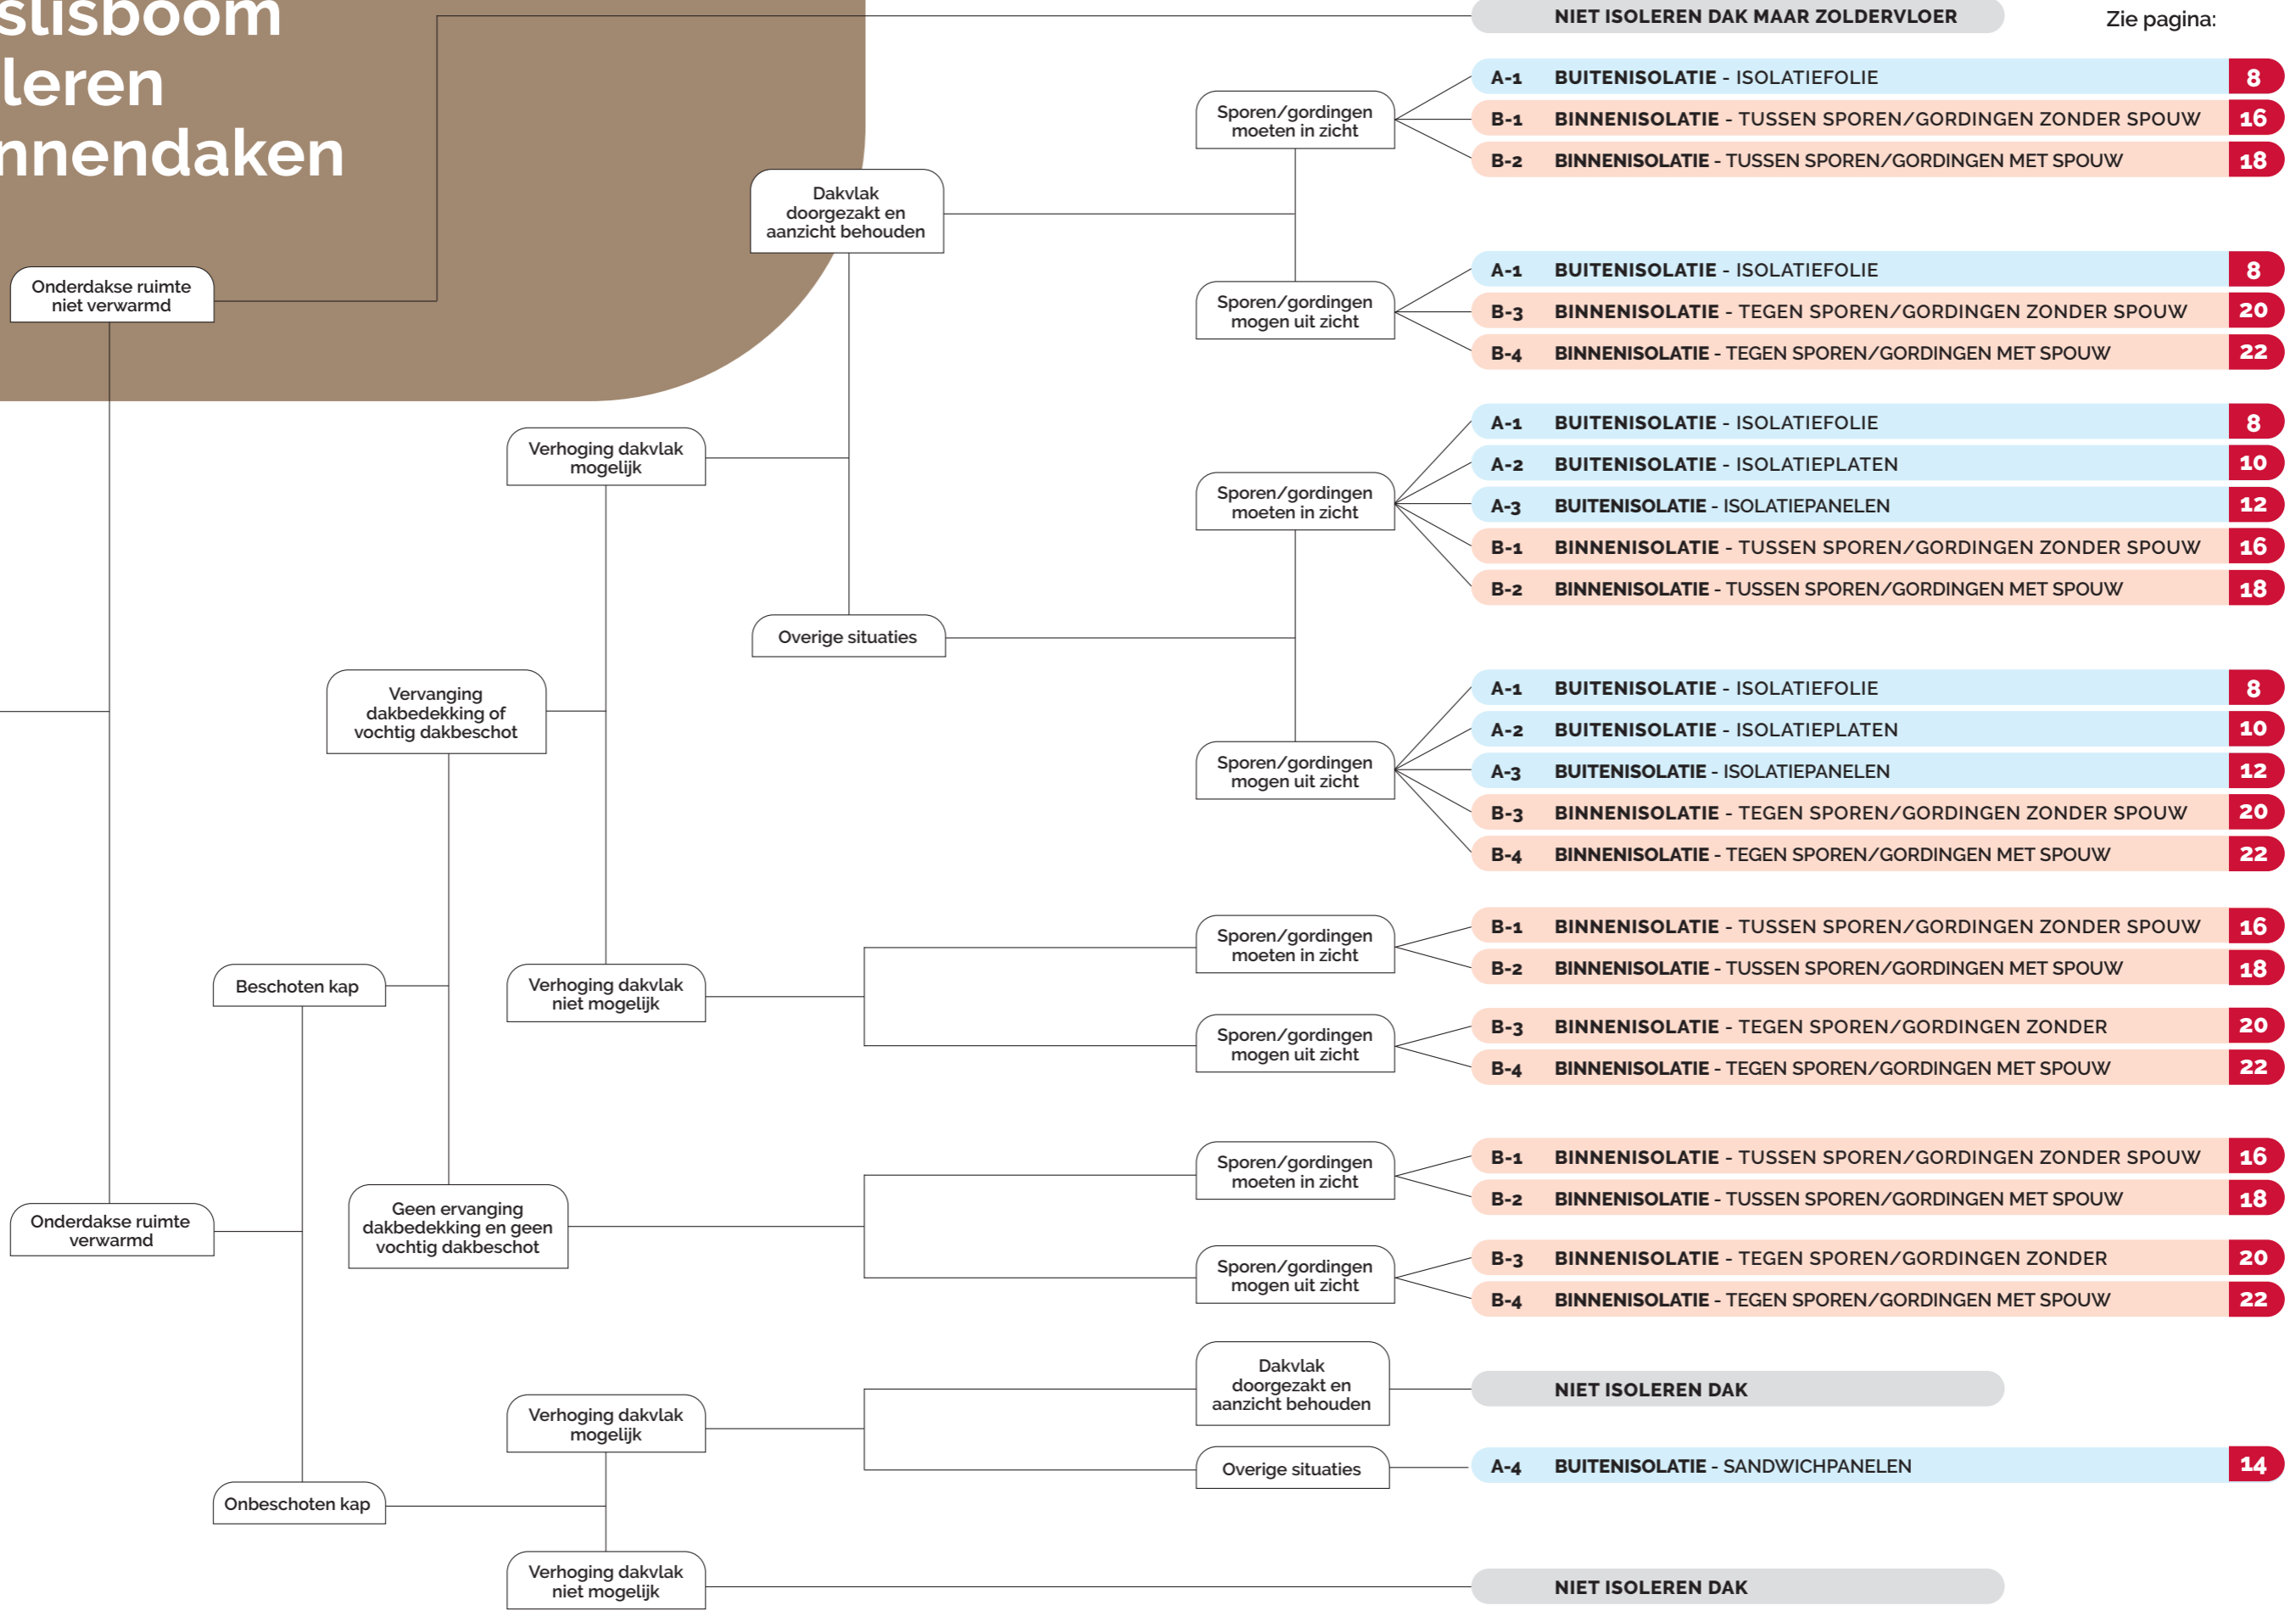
slisboom
leren
nnendaken

NIET ISOLEREN DAK MAAR ZOLDERVLOER

Zie pagina:

Onderdakse ruimte niet verwarmd

Dakvlak doorgezakt en aanzicht behouden

Sporen/gordingen moeten in zicht

A-1 BUITENISOLATIE - ISOLATIEFOLIE 8
B-1 BINNENISOLATIE - TUSSEN SPOREN/GORDINGEN ZONDER SPOUW 16
B-2 BINNENISOLATIE - TUSSEN SPOREN/GORDINGEN MET SPOUW 18

Sporen/gordingen mogen uit zicht

A-1 BUITENISOLATIE - ISOLATIEFOLIE 8
B-3 BINNENISOLATIE - TEGEN SPOREN/GORDINGEN ZONDER SPOUW 20
B-4 BINNENISOLATIE - TEGEN SPOREN/GORDINGEN MET SPOUW 22

Verhoging dakvlak mogelijk

Sporen/gordingen moeten in zicht

A-1 BUITENISOLATIE - ISOLATIEFOLIE 8
A-2 BUITENISOLATIE - ISOLATIEPLATEN 10
A-3 BUITENISOLATIE - ISOLATIEPANELEN 12
B-1 BINNENISOLATIE - TUSSEN SPOREN/GORDING ZONDER SPOUW 16
B-2 BINNENISOLATIE - TUSSEN SPOREN/GORDINGEN MET SPOUW 18

Overige situaties

Vervanging dakbedekking of vochtig dakbeschot

Sporen/gordingen mogen uit zicht

A-1 BUITENISOLATIE - ISOLATIEFOLIE 8
A-2 BUITENISOLATIE - ISOLATIEPLATEN 10
A-3 BUITENISOLATIE - ISOLATIEPANELEN 12
B-3 BINNENISOLATIE - TEGEN SPOREN/GORDINGEN ZONDER SPOUW 20
B-4 BINNENISOLATIE - TEGEN SPOREN/GORDINGEN MET SPOUW 22

Sporen/gordingen moeten in zicht

B-1 BINNENISOLATIE - TUSSEN SPOREN/GORDINGEN ZONDER SPOUW 16
B-2 BINNENISOLATIE - TUSSEN SPOREN/GORDINGEN MET SPOUW 18

Beschoten kap

Verhoging dakvlak niet mogelijk

Sporen/gordingen mogen uit zicht

B-3 BINNENISOLATIE - TEGEN SPOREN/GORDINGEN ZONDER 20
B-4 BINNENISOLATIE - TEGEN SPOREN/GORDINGEN MET SPOUW 22

Sporen/gordingen moeten in zicht

B-1 BINNENISOLATIE - TUSSEN SPOREN/GORDINGEN ZONDER SPOUW 16
B-2 BINNENISOLATIE - TUSSEN SPOREN/GORDINGEN MET SPOUW 18

Onderdakse ruimte verwarmd

Geen ervanging dakbedekking en geen vochtig dakbeschot

Sporen/gordingen mogen uit zicht

B-3 BINNENISOLATIE - TEGEN SPOREN/GORDINGEN ZONDER 20
B-4 BINNENISOLATIE - TEGEN SPOREN/GORDINGEN MET SPOUW 22

Dakvlak doorgezakt en aanzicht behouden

NIET ISOLEREN DAK

Verhoging dakvlak mogelijk

Overige situaties

A-4 BUITENISOLATIE - SANDWICHPANELEN 14

Onbeschoten kap

Verhoging dakvlak niet mogelijk

NIET ISOLEREN DAK